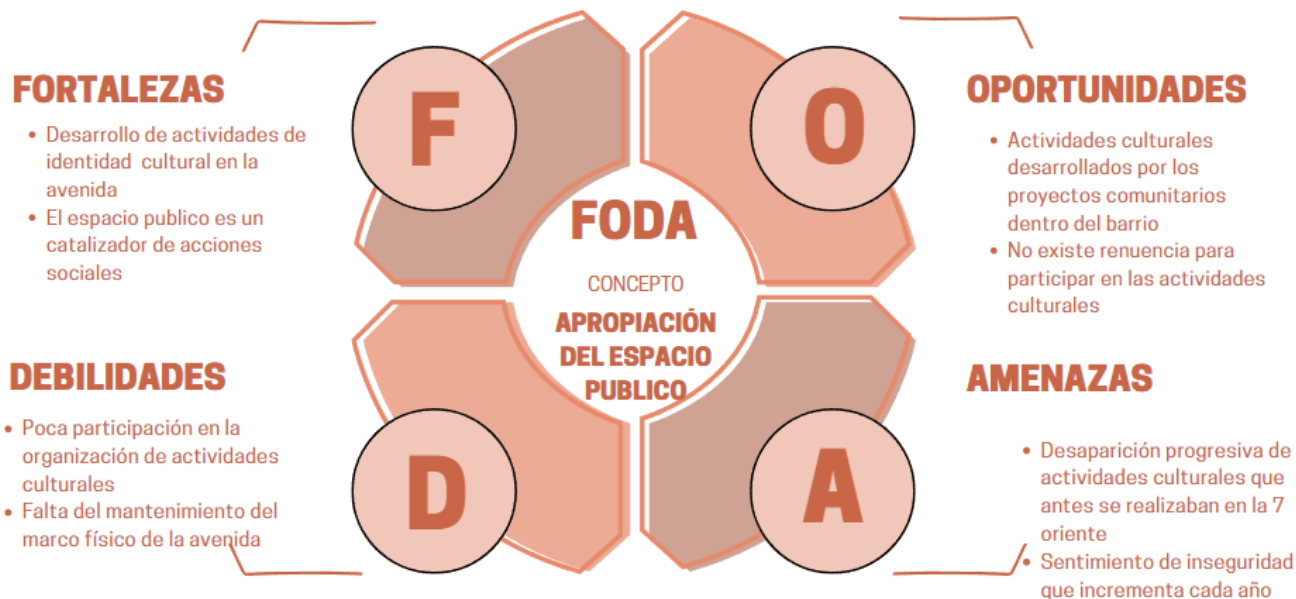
FORTALEZAS

- Desarrollo de actividades de identidad cultural en la avenida
- El espacio publico es un catalizador de acciones sociales

F

O

OPORTUNIDADES

- Actividades culturales desarrollados por los proyectos comunitarios dentro del barrio
- No existe renuencia para participar en las actividades culturales

FODA

CONCEPTO

APROPIACIÓN DEL ESPACIO PUBLICO

DEBILIDADES

- Poca participación en la organización de actividades culturales
- Falta del mantenimiento del marco físico de la avenida

D

A

AMENAZAS

- Desaparición progresiva de actividades culturales que antes se realizaban en la 7 oriente
- Sentimiento de inseguridad que incrementa cada año